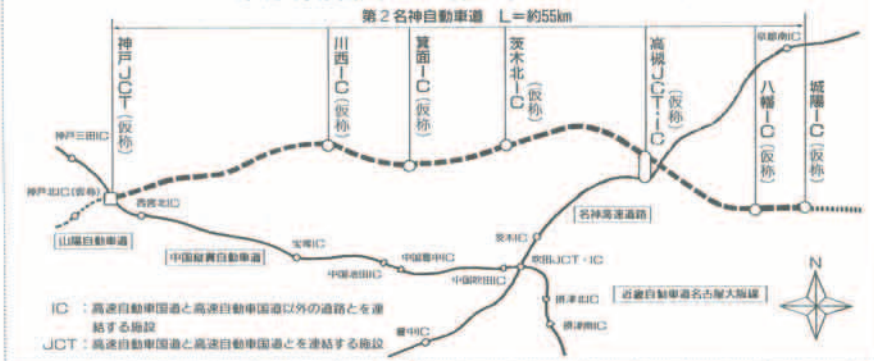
第２名神自動車道　L＝約55km

神戸JCT（仮称）

川西IC（仮称）

箕面IC（仮称）

茨木北IC（仮称）

高槻JCT・IC（仮称）

京都南IC

八幡IC（仮称）

城陽IC（仮称）

神戸三田IC

神戸北IC（仮称）

西宮北IC

山陽自動車道

中国縦貫自動車道

宝塚IC

中国池田IC

中国豊中IC

中国吹田IC

茨木IC

吹田JCT・IC

名神高速道路

近畿自動車道名古屋大阪線

摂津北IC

摂津南IC

豊中IC

N

IC　：高速自動車国道と高速自動車国道以外の道路とを連結する施設

JCT：高速自動車国道と高速自動車国道とを連結する施設